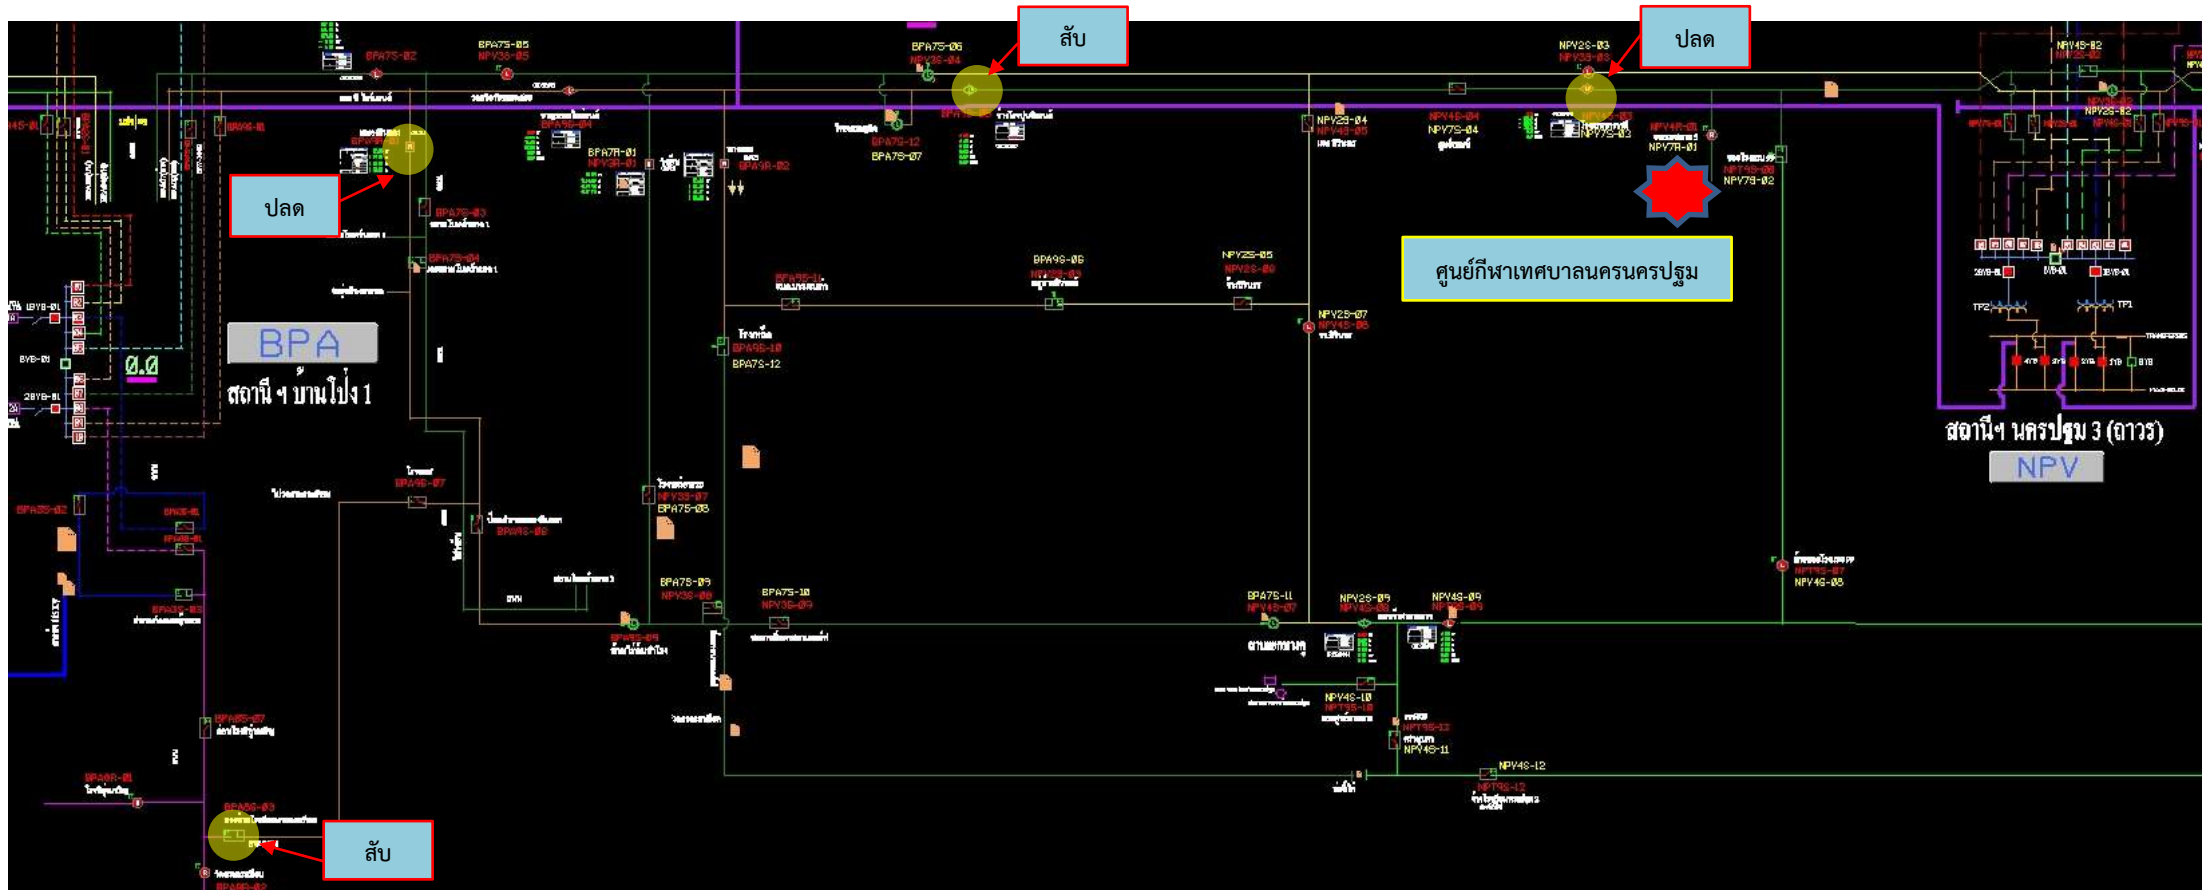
สับ

ปลด

ปลด

ศูนย์กีฬาเทศบาลนครนครปฐม

BPA

สถานีฯ บ้านโป่ง 1

0.0

สถานีฯ นครปฐม 3 (ถาวร)

NPV

สับ

BPA7S-02
BPA7S-05
NPV3S-05
BPA7S-06
NPV3S-04
NPV2S-03
NPV3S-03
NPV4S-02
BPA7R-01
NPV3R-01
BPA7S-12
BPA7S-07
NPV2S-04
NPV4S-05
NPV4S-04
NPV7S-04
NPV7S-03
NPV7R-01
NPV7S-02
BPA7S-03
BPA7S-04
BPA9S-06
NPV2S-05
NPV2S-00
NPV2S-07
NPV4S-06
BPA6S-10
BPA7S-12
BPA6S-07
NPV3S-07
BPA7S-08
BPA7S-09
NPV3S-08
BPA7S-10
NPV3S-09
BPA7S-11
NPV4S-07
NPV2S-09
NPV4S-09
NPT9S-07
NPV4S-08
NPV4S-10
NPT9S-10
NPT9S-12
NPV4S-11
NPV4S-12
BPA6S-07
BPA6R-01
BPA6S-03
BPA3S-02
1BYB-01
BYB-01
2BYB-01
TP2
TP1